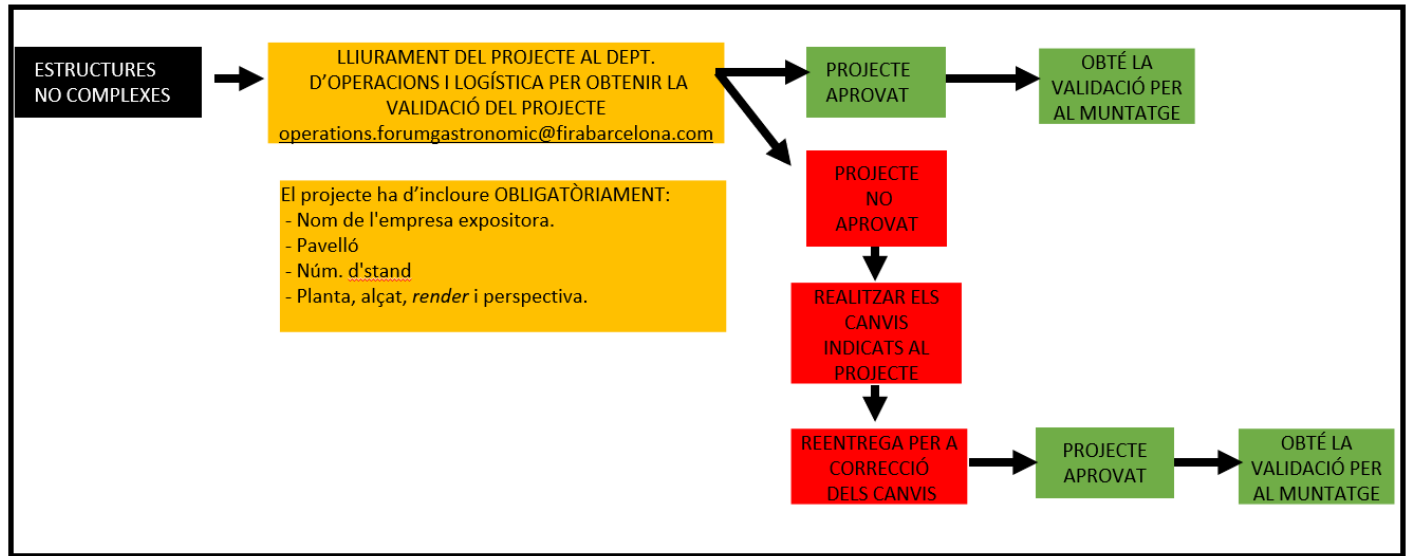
ESTRUCTURES NO COMPLEXES

LLIURAMENT DEL PROJECTE AL DEPT. D'OPERACIONS I LOGÍSTICA PER OBTENIR LA VALIDACIÓ DEL PROJECTE
operations.forumgastronomic@firabarcelona.com

PROJECTE APROVAT

OBTÉ LA VALIDACIÓ PER AL MUNTATGE

El projecte ha d'incloure OBLIGATÒRIAMENT:
- Nom de l'empresa expositora.
- Pavelló
- Núm. d'stand
- Planta, alçat, *render* i perspectiva.

PROJECTE NO APROVAT

REALITZAR ELS CANVIS INDICATS AL PROJECTE

REENTREGA PER A CORRECCIÓ DELS CANVIS

PROJECTE APROVAT

OBTÉ LA VALIDACIÓ PER AL MUNTATGE